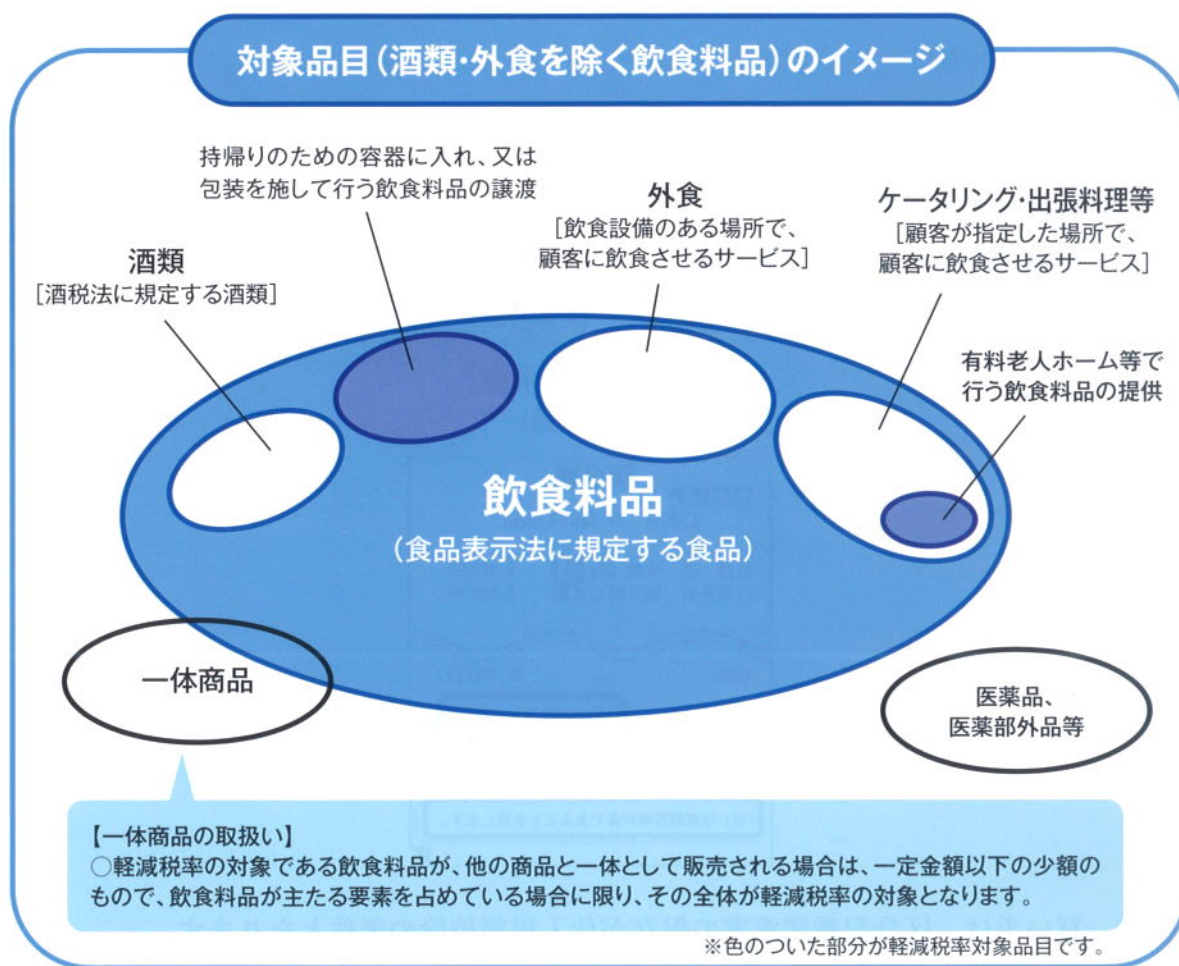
対象品目（酒類・外食を除く飲食料品）のイメージ

持帰りのための容器に入れ、又は包装を施して行う飲食料品の譲渡

外食
［飲食設備のある場所で、顧客に飲食させるサービス］

ケータリング・出張料理等
［顧客が指定した場所で、顧客に飲食させるサービス］

酒類
［酒税法に規定する酒類］

有料老人ホーム等で行う飲食料品の提供

飲食料品
（食品表示法に規定する食品）

一体商品

医薬品、医薬部外品等

【一体商品の取扱い】
○軽減税率の対象である飲食料品が、他の商品と一体として販売される場合は、一定金額以下の少額のもので、飲食料品が主たる要素を占めている場合に限り、その全体が軽減税率の対象となります。

※色のついた部分が軽減税率対象品目です。